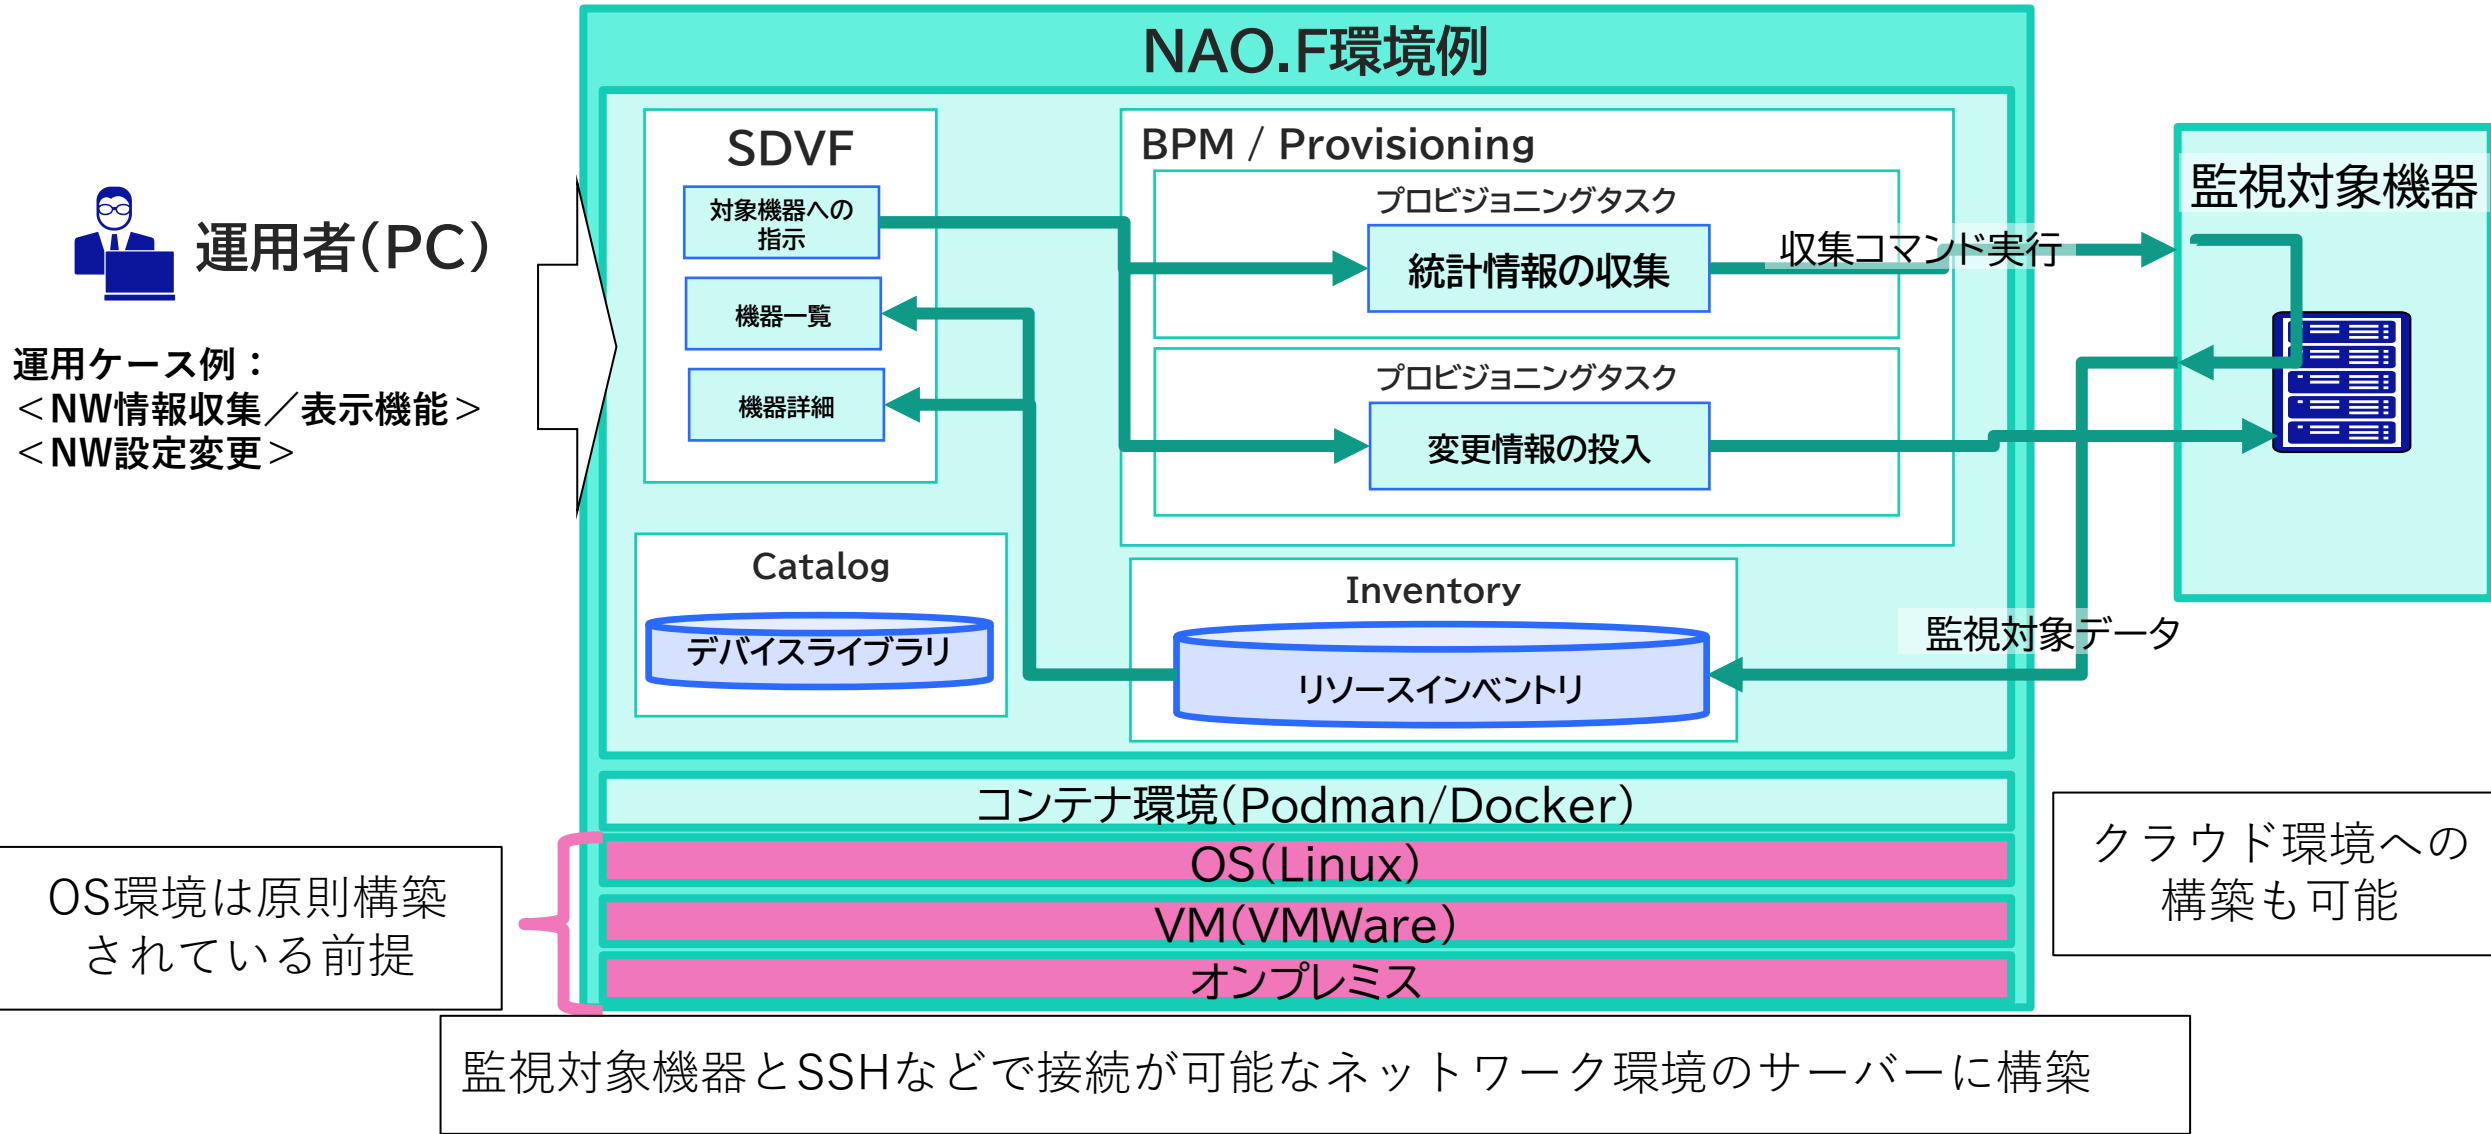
運用者(PC)

運用ケース例：
＜NW情報収集／表示機能＞
＜NW設定変更＞

NAO.F環境例

SDVF

対象機器への指示

機器一覧

機器詳細

BPM / Provisioning

プロビジョニングタスク

統計情報の収集

プロビジョニングタスク

変更情報の投入

収集コマンド実行

監視対象機器

Catalog

デバイスライブラリ

Inventory

リソースインベントリ

監視対象データ

コンテナ環境(Podman/Docker)

OS(Linux)

VM(VMWare)

オンプレミス

OS環境は原則構築されている前提

クラウド環境への構築も可能

監視対象機器とSSHなどで接続が可能なネットワーク環境のサーバーに構築